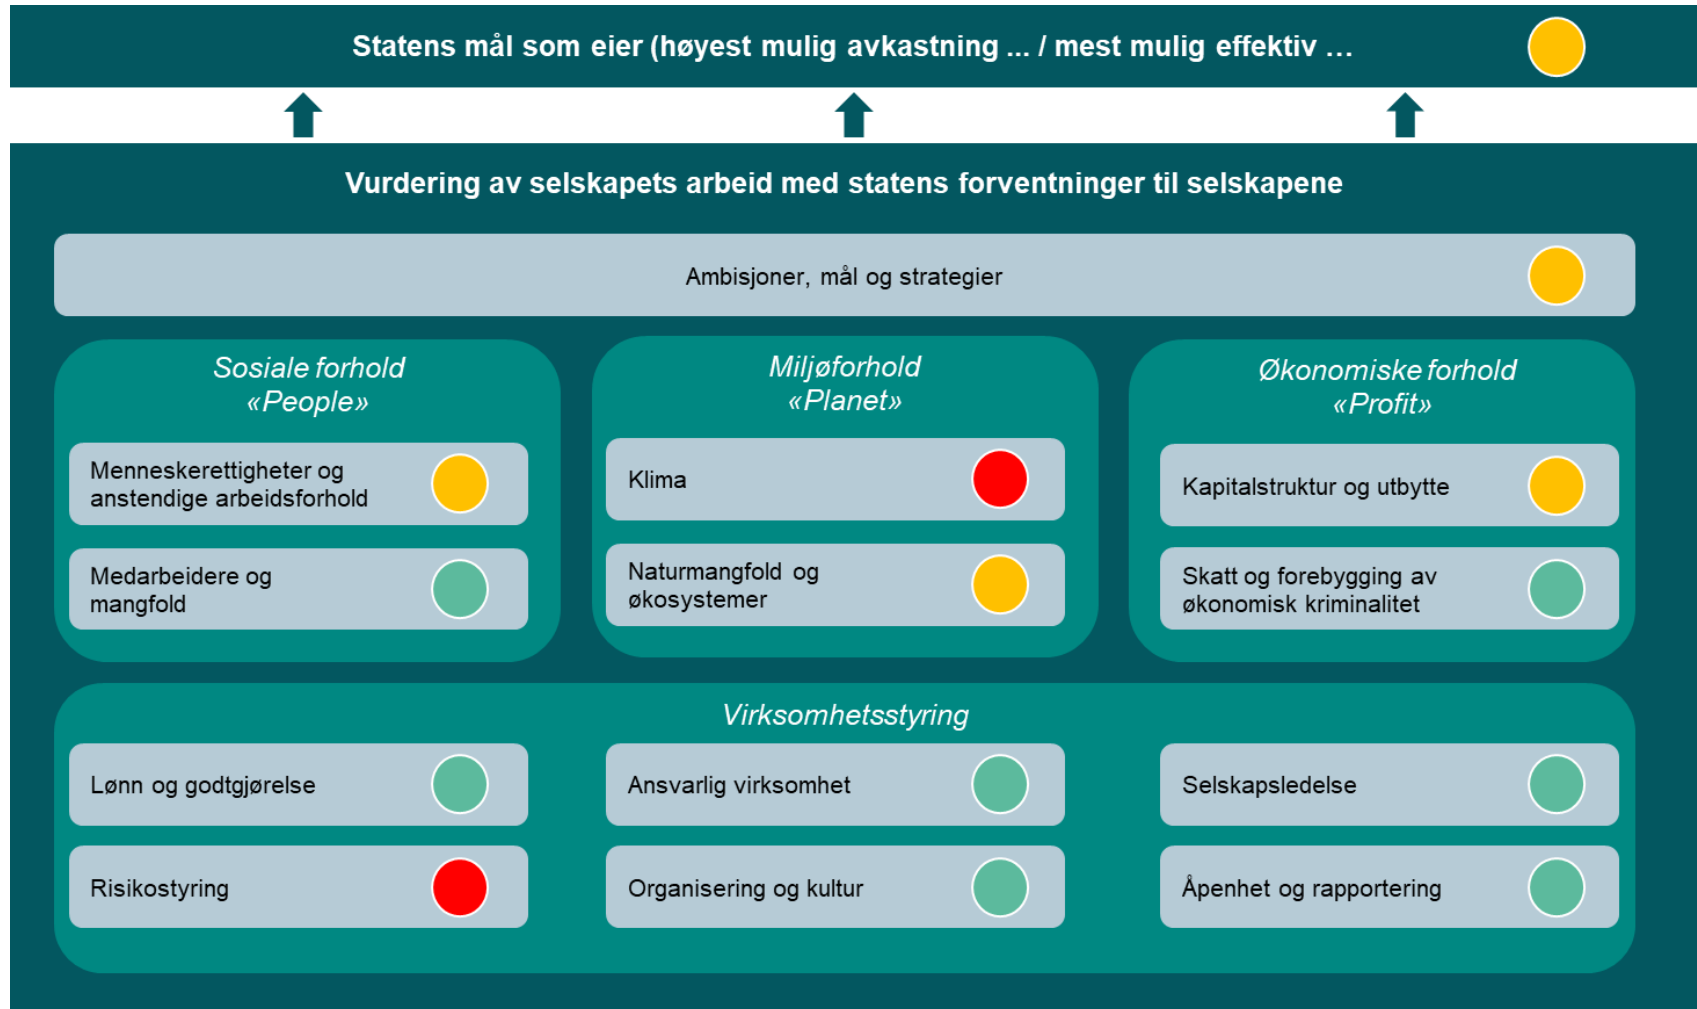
Statens mål som eier (høyest mulig avkastning ... / mest mulig effektiv ...

Vurdering av selskapets arbeid med statens forventninger til selskapene

Ambisjoner, mål og strategier

Sosiale forhold
«People»

Menneskerettigheter og anstendige arbeidsforhold

Medarbeidere og mangfold

Miljøforhold
«Planet»

Klima

Naturmangfold og økosystemer

Økonomiske forhold
«Profit»

Kapitalstruktur og utbytte

Skatt og forebygging av økonomisk kriminalitet

Virksomhetsstyring

Lønn og godtgjørelse

Ansvarlig virksomhet

Selskapsledelse

Risikostyring

Organisering og kultur

Åpenhet og rapportering